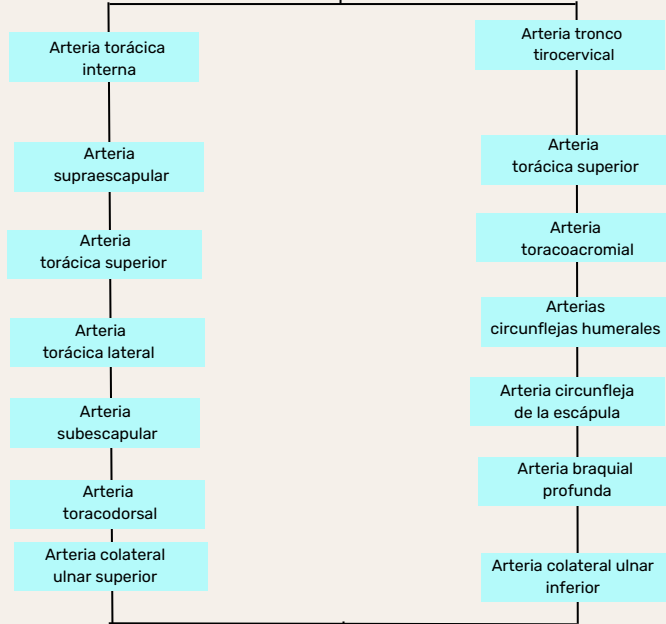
Arteria torácica interna

Arteria supraescapular

Arteria torácica superior

Arteria torácica lateral

Arteria subescapular

Arteria toracodorsal

Arteria colateral ulnar superior

Arteria tronco tirocervical

Arteria torácica superior

Arteria toracoacromial

Arterias circunflejas humerales

Arteria circunfleja de la escápula

Arteria braquial profunda

Arteria colateral ulnar inferior